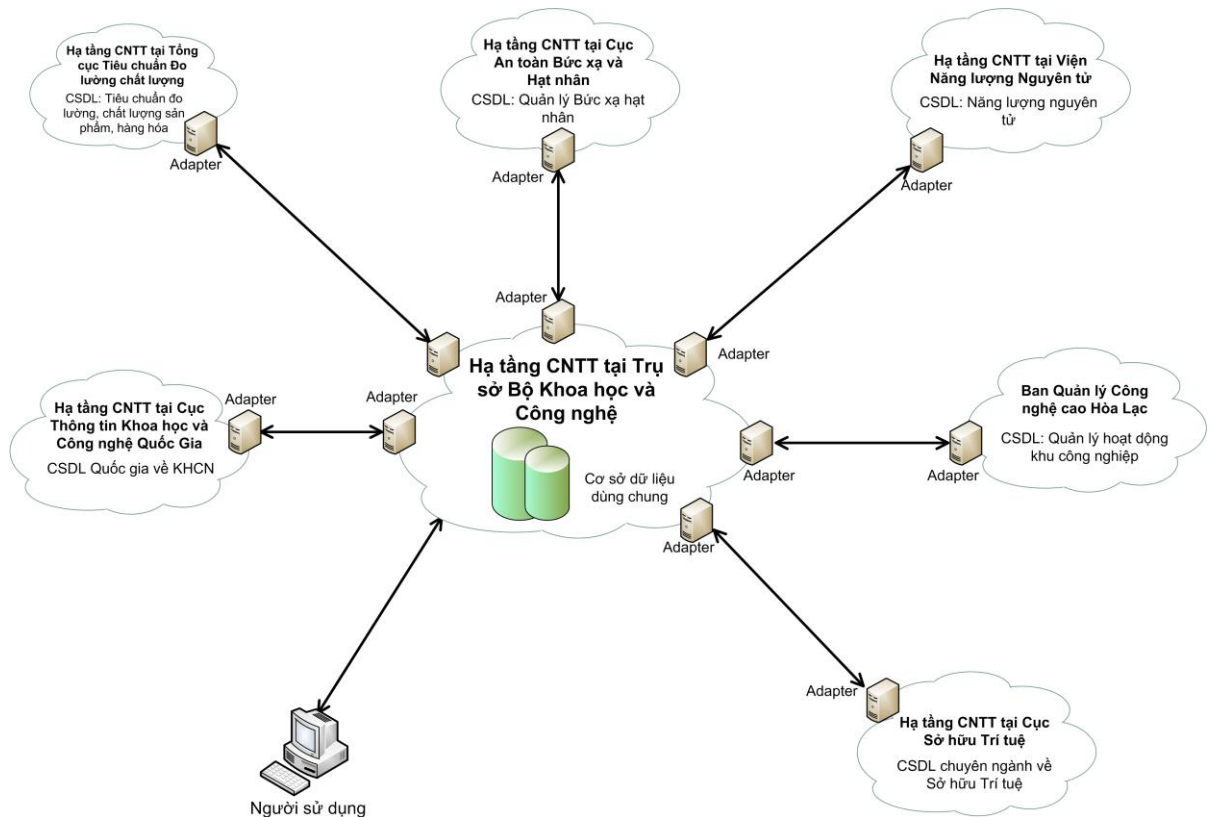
Hạ tầng CNTT tại Tổng cục Tiêu chuẩn Đo lường chất lượng

CSDL: Tiêu chuẩn đo lường, chất lượng sản phẩm, hàng hóa

Adapter

Hạ tầng CNTT tại Cục An toàn Bức xạ và Hạt nhân

CSDL: Quản lý Bức xạ hạt nhân

Adapter

Hạ tầng CNTT tại Viện Năng lượng Nguyên tử

CSDL: Năng lượng nguyên tử

Adapter

Adapter

Adapter

Hạ tầng CNTT tại Trụ sở Bộ Khoa học và Công nghệ

Adapter

Adapter

Hạ tầng CNTT tại Cục Thông tin Khoa học và Công nghệ Quốc Gia

CSDL Quốc gia về KHCN

Adapter

Cơ sở dữ liệu dùng chung

Ban Quản lý Công nghệ cao Hòa Lạc

CSDL: Quản lý hoạt động khu công nghiệp

Adapter

Adapter

Adapter

Adapter

Hạ tầng CNTT tại Cục Sở hữu Trí tuệ

CSDL chuyên ngành về Sở hữu Trí tuệ

Người sử dụng